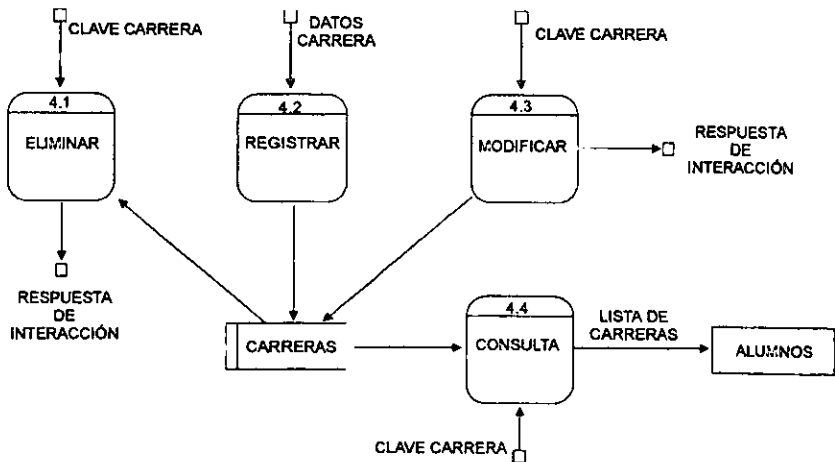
CLAVE CARRERA

DATOS CARRERA

CLAVE CARRERA

4.1
ELIMINAR

4.2
REGISTRAR

4.3
MODIFICAR

RESPUESTA DE INTERACCIÓN

RESPUESTA DE INTERACCIÓN

CARRERAS

4.4
CONSULTA

LISTA DE CARRERAS

ALUMNOS

CLAVE CARRERA